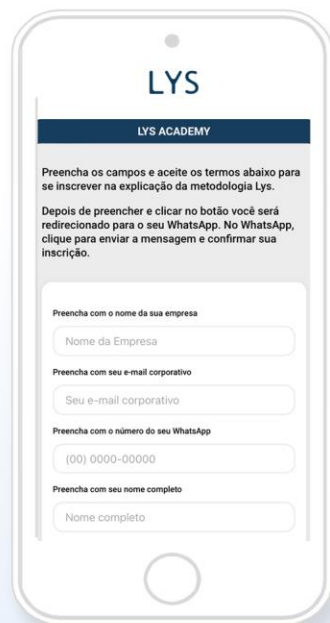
LYS

LYS ACADEMY

Preencha os campos e aceite os termos abaixo para se inscrever na explicação da metodologia Lys.

Depois de preencher e clicar no botão você será redirecionado para o seu WhatsApp. No WhatsApp, clique para enviar a mensagem e confirmar sua inscrição.

Preencha com o nome da sua empresa

Nome da Empresa

Preencha com seu e-mail corporativo

Seu e-mail corporativo

Preencha com o número do seu WhatsApp

(00) 0000-00000

Preencha com seu nome completo

Nome completo